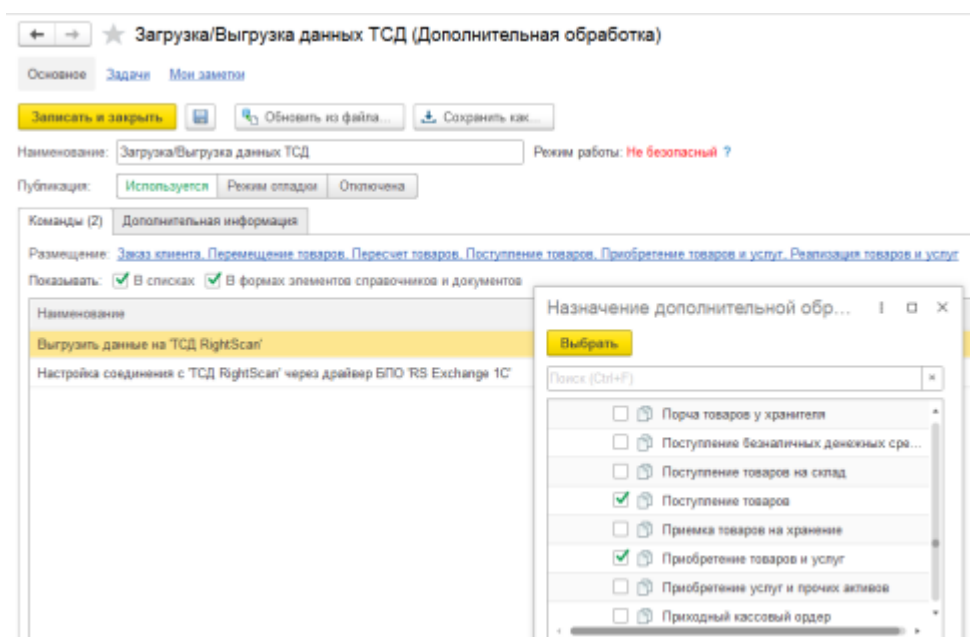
Загрузка/Выгрузка данных ТСД (Дополнительная обработка)

Основное Задачи Мои заметки

Записать и закрыть Обновить из файла... Сохранить как...

Наименование: Загрузка/Выгрузка данных ТСД

Режим работы: Не безопасный ?

Публикация: Используется Режим отладки Отключена

Команды (2) Дополнительная информация

Размещение: Заказ клиента, Перемещение товаров, Пересчет товаров, Поступление товаров, Приобретение товаров и услуг, Реализация товаров и услуг

Показывать: В списках В формах элементов справочников и документов

Наименование

Выгрузить данные на 'ТСД RightScan'

Настройка соединения с 'ТСД RightScan' через драйвер БПО 'RS Exchange 1C'

Назначение дополнительной обр...

Выбрать

Поиск (Ctrl+F)

Порча товаров у хранителя

Поступление безналичных денежных сре...

Поступление товаров на склад

Поступление товаров

Приемка товаров на хранение

Приобретение товаров и услуг

Приобретение услуг и прочих активов

Приходный кассовый ордер